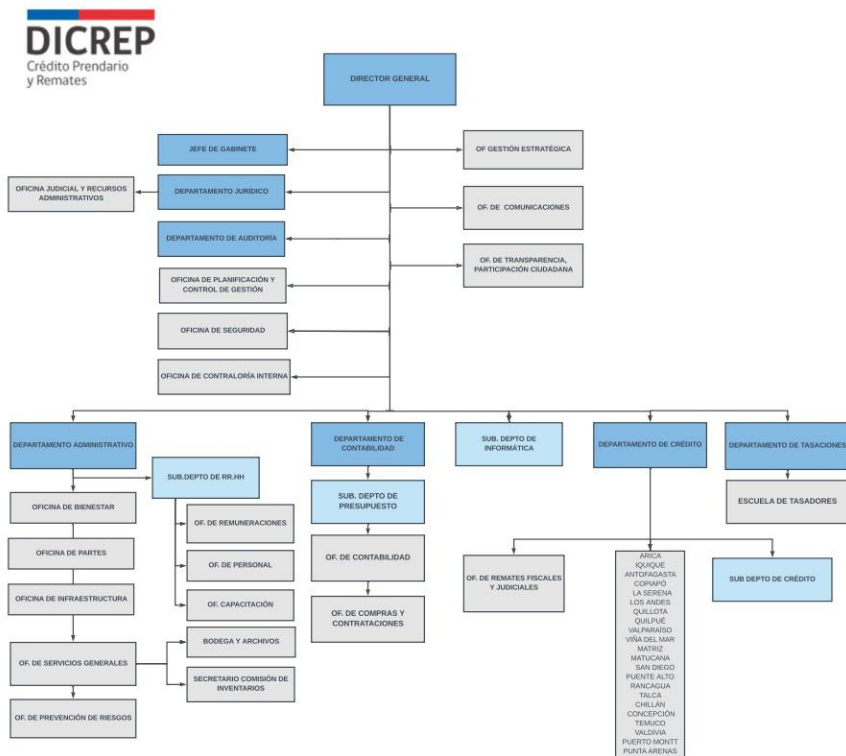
DICREP
Crédito Prendario y Remates

DIRECTOR GENERAL

JEFE DE GABINETE

OF GESTIÓN ESTRATÉGICA

OFICINA JUDICIAL Y RECURSOS ADMINISTRATIVOS

DEPARTAMENTO JURÍDICO

OF. DE COMUNICACIONES

DEPARTAMENTO DE AUDITORÍA

OF. DE TRANSPARENCIA, PARTICIPACIÓN CIUDADANA

OFICINA DE PLANIFICACIÓN Y CONTROL DE GESTIÓN

OFICINA DE SEGURIDAD

OFICINA DE CONTRALORÍA INTERNA

DEPARTAMENTO ADMINISTRATIVO

SUB.DEPTO DE RR.HH

OFICINA DE BIENESTAR

OF. DE REMUNERACIONES

OFICINA DE PARTES

OF. DE PERSONAL

OFICINA DE INFRAESTRUCTURA

OF. CAPACITACIÓN

BODEGA Y ARCHIVOS

OF. DE SERVICIOS GENERALES

SECRETARIO COMISIÓN DE INVENTARIOS

OF. DE PREVENCIÓN DE RIESGOS

DEPARTAMENTO DE CONTABILIDAD

SUB. DEPTO DE PRESUPUESTO

OF. DE CONTABILIDAD

OF. DE COMPRAS Y CONTRATACIONES

SUB. DEPTO DE INFORMÁTICA

DEPARTAMENTO DE CRÉDITO

OF. DE REMATES FISCALES Y JUDICIALES

ARICA
IQUIQUE
ANTOFAGASTA
COPIAPÓ
LA SERENA
LOS ANDES
QUILLOTA
QUILPUÉ
VALPARAÍSO
VIÑA DEL MAR
MATRIZ
MATUCANA
SAN DIEGO
PUENTE ALTO
RANCAGUA
TALCA
CHILLÁN
CONCEPCIÓN
TEMUCO
VALDIVIA
PUERTO MONTT
PUNTA ARENAS

SUB DEPTO DE CRÉDITO

DEPARTAMENTO DE TASACIONES

ESCUELA DE TASADORES